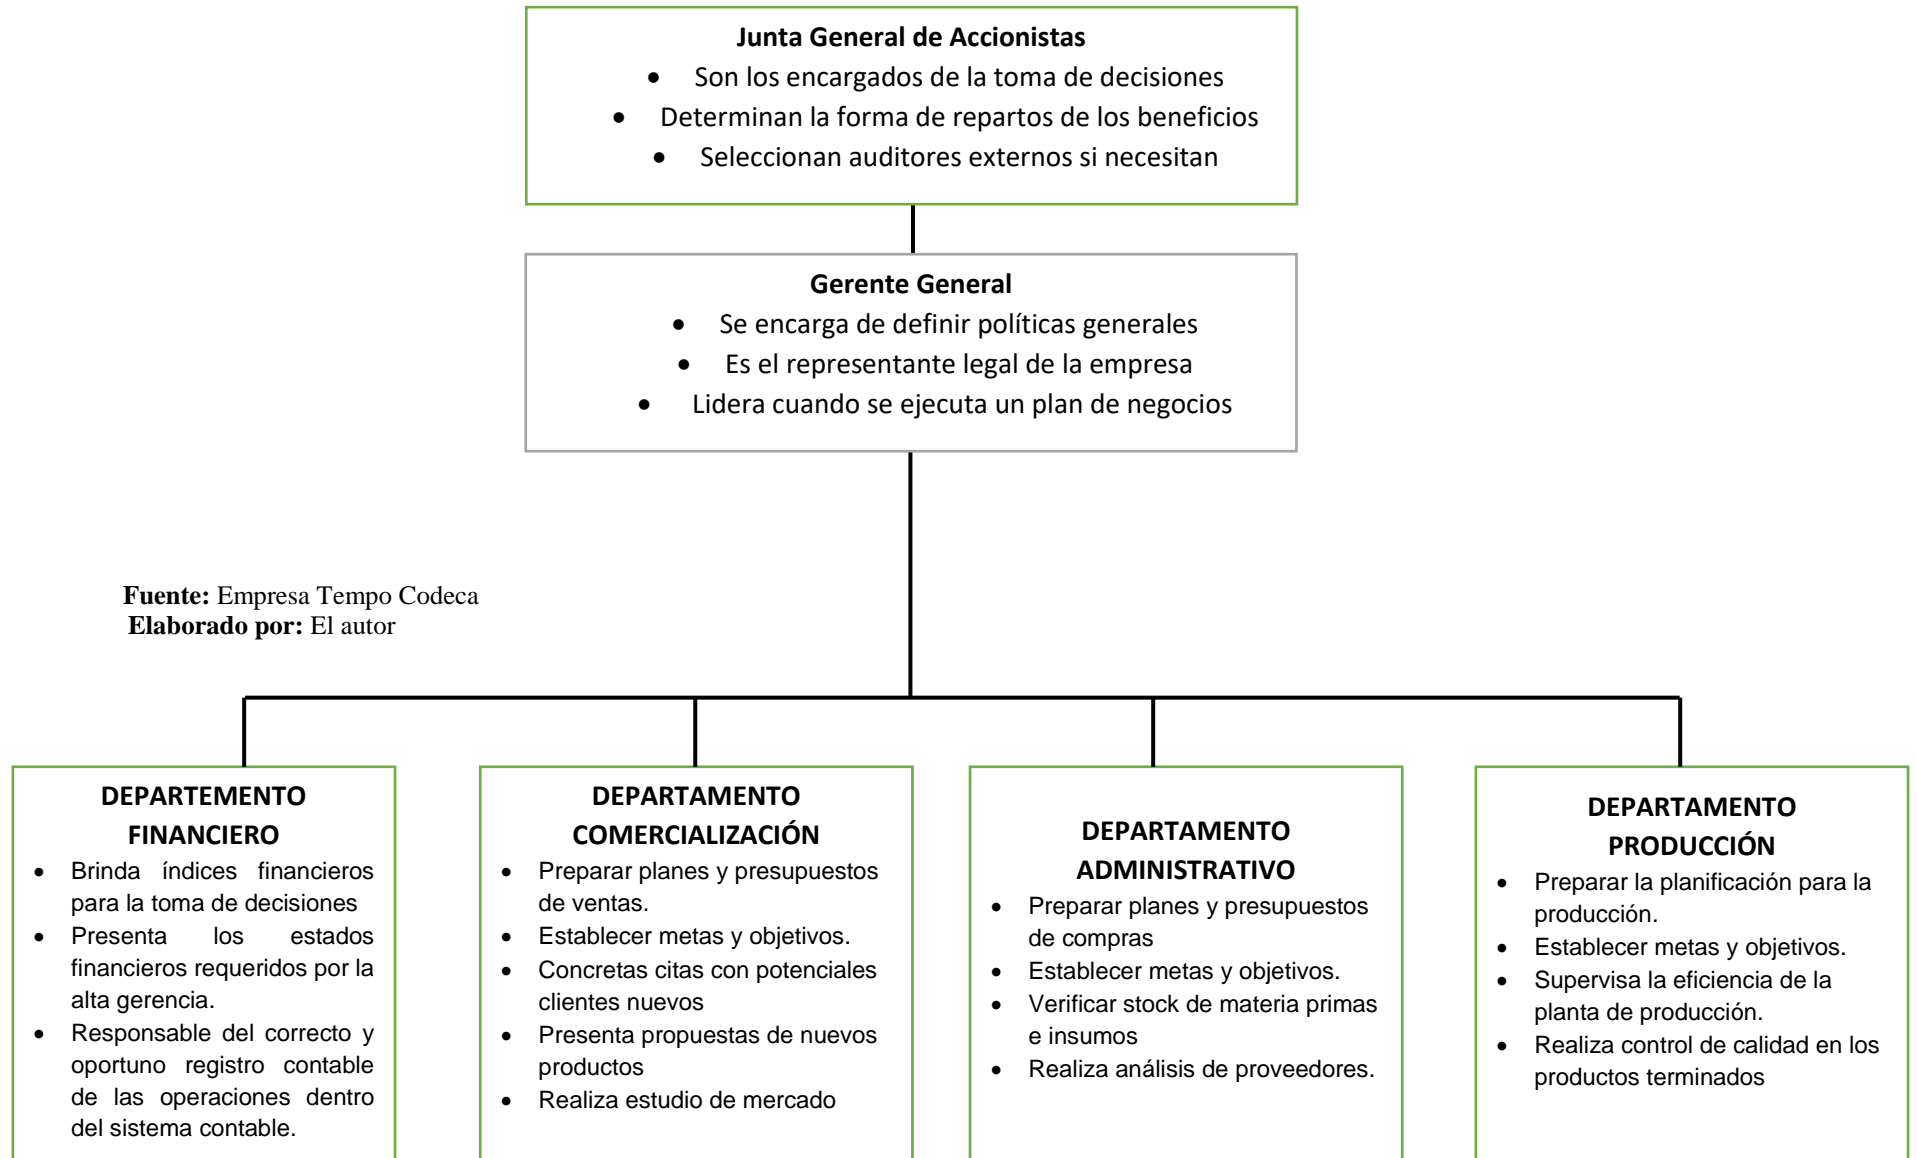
**Junta General de Accionistas**
- Son los encargados de la toma de decisiones
- Determinan la forma de repartos de los beneficios
- Seleccionan auditores externos si necesitan

**Gerente General**
- Se encarga de definir políticas generales
- Es el representante legal de la empresa
- Lidera cuando se ejecuta un plan de negocios

**Fuente:** Empresa Tempo Codeca
**Elaborado por:** El autor

**DEPARTEMENTO FINANCIERO**
- Brinda índices financieros para la toma de decisiones
- Presenta los estados financieros requeridos por la alta gerencia.
- Responsable del correcto y oportuno registro contable de las operaciones dentro del sistema contable.

**DEPARTAMENTO COMERCIALIZACIÓN**
- Preparar planes y presupuestos de ventas.
- Establecer metas y objetivos.
- Concretas citas con potenciales clientes nuevos
- Presenta propuestas de nuevos productos
- Realiza estudio de mercado

**DEPARTAMENTO ADMINISTRATIVO**
- Preparar planes y presupuestos de compras
- Establecer metas y objetivos.
- Verificar stock de materia primas e insumos
- Realiza análisis de proveedores.

**DEPARTAMENTO PRODUCCIÓN**
- Preparar la planificación para la producción.
- Establecer metas y objetivos.
- Supervisa la eficiencia de la planta de producción.
- Realiza control de calidad en los productos terminados